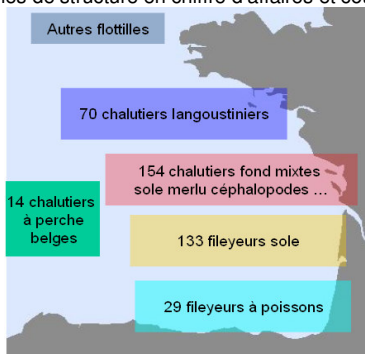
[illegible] de structure en chiffre d'affaires et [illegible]

Autres flottilles

70 chalutiers langoustiniers

154 chalutiers fond mixtes sole merlu céphalopodes …

14 chalutiers à perche belges

133 fileyeurs sole

29 fileyeurs à poissons